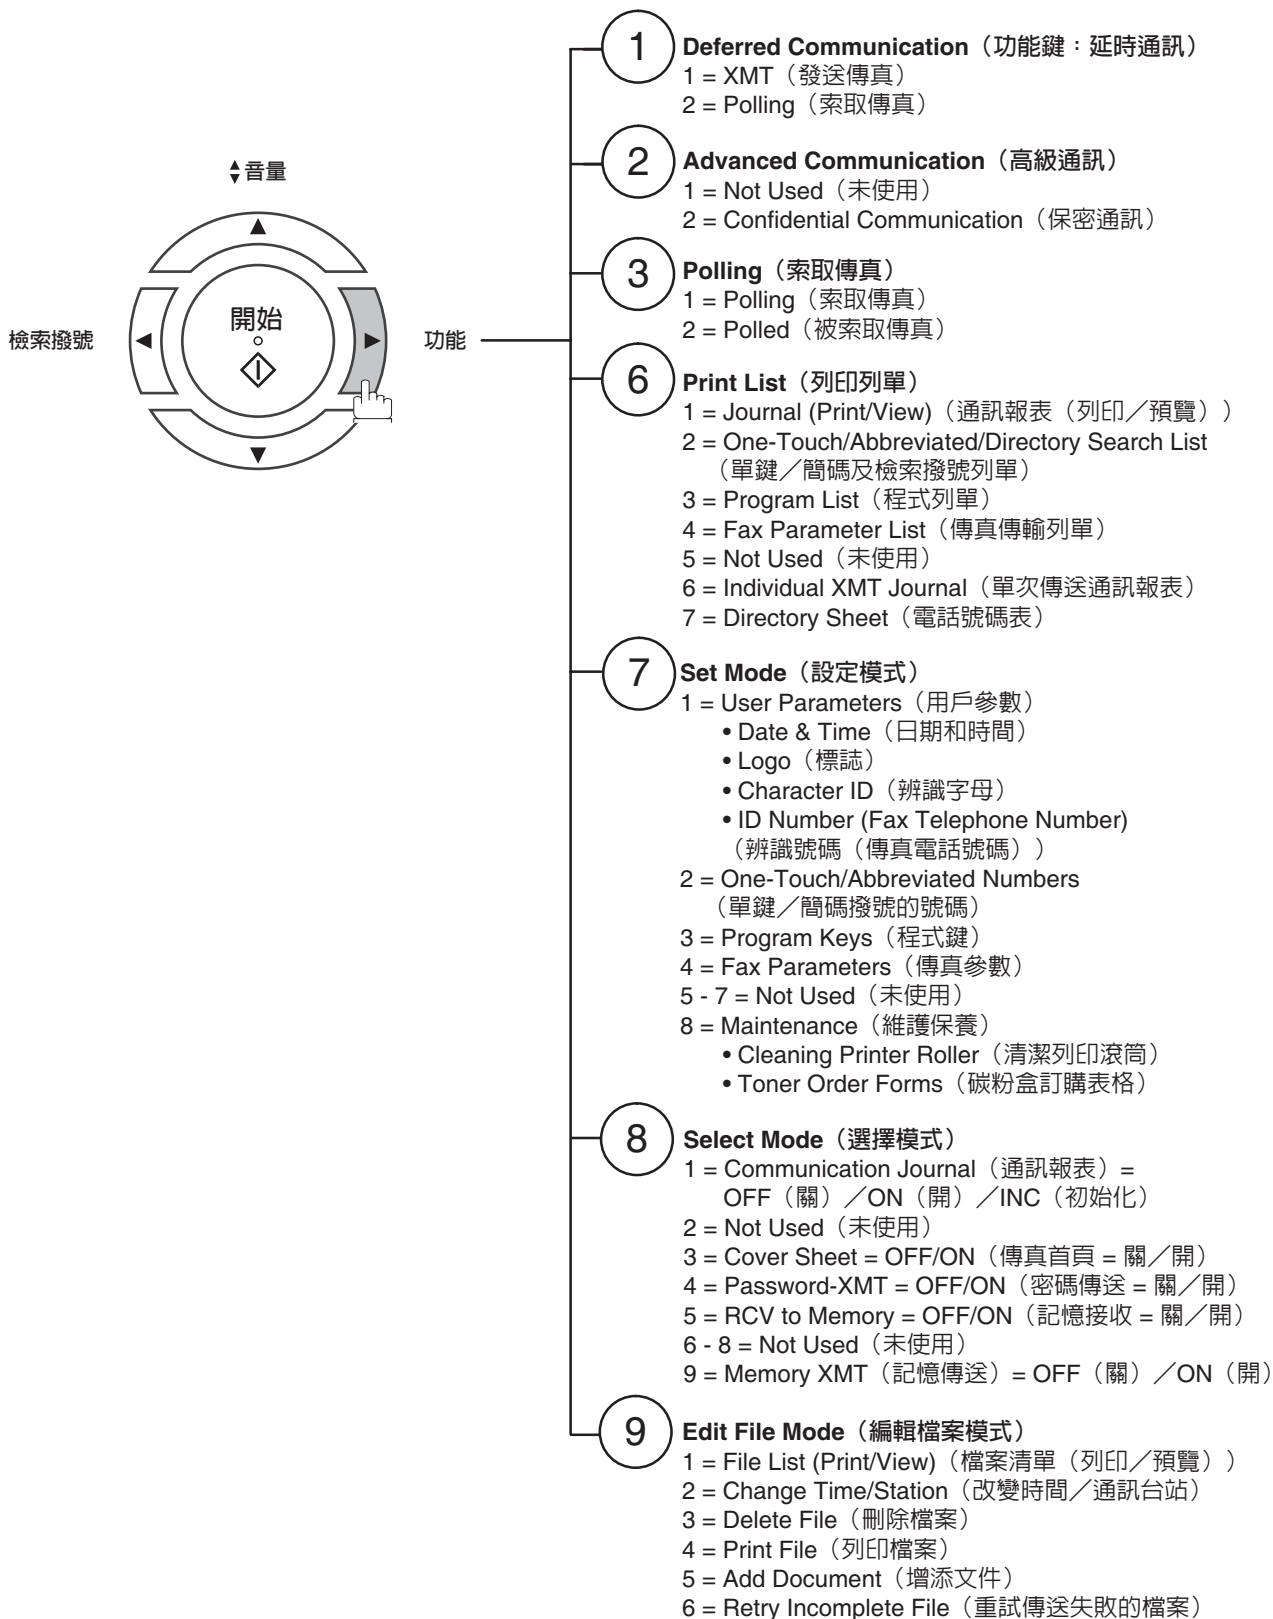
音量

檢索撥號

開始

功能

1 Deferred Communication（功能鍵：延時通訊）
1 = XMT（發送傳真）
2 = Polling（索取傳真）

2 Advanced Communication（高級通訊）
1 = Not Used（未使用）
2 = Confidential Communication（保密通訊）

3 Polling（索取傳真）
1 = Polling（索取傳真）
2 = Polled（被索取傳真）

6 Print List（列印列單）
1 = Journal (Print/View)（通訊報表（列印／預覽））
2 = One-Touch/Abbreviated/Directory Search List（單鍵／簡碼及檢索撥號列單）
3 = Program List（程式列單）
4 = Fax Parameter List（傳真傳輸列單）
5 = Not Used（未使用）
6 = Individual XMT Journal（單次傳送通訊報表）
7 = Directory Sheet（電話號碼表）

7 Set Mode（設定模式）
1 = User Parameters（用戶參數）
• Date & Time（日期和時間）
• Logo（標誌）
• Character ID（辨識字母）
• ID Number (Fax Telephone Number)（辨識號碼（傳真電話號碼））
2 = One-Touch/Abbreviated Numbers（單鍵／簡碼撥號的號碼）
3 = Program Keys（程式鍵）
4 = Fax Parameters（傳真參數）
5 - 7 = Not Used（未使用）
8 = Maintenance（維護保養）
• Cleaning Printer Roller（清潔列印滾筒）
• Toner Order Forms（碳粉盒訂購表格）

8 Select Mode（選擇模式）
1 = Communication Journal（通訊報表）= OFF（關）／ON（開）／INC（初始化）
2 = Not Used（未使用）
3 = Cover Sheet = OFF/ON（傳真首頁 = 關／開）
4 = Password-XMT = OFF/ON（密碼傳送 = 關／開）
5 = RCV to Memory = OFF/ON（記憶接收 = 關／開）
6 - 8 = Not Used（未使用）
9 = Memory XMT（記憶傳送）= OFF（關）／ON（開）

9 Edit File Mode（編輯檔案模式）
1 = File List (Print/View)（檔案清單（列印／預覽））
2 = Change Time/Station（改變時間／通訊台站）
3 = Delete File（刪除檔案）
4 = Print File（列印檔案）
5 = Add Document（增添文件）
6 = Retry Incomplete File（重試傳送失敗的檔案）